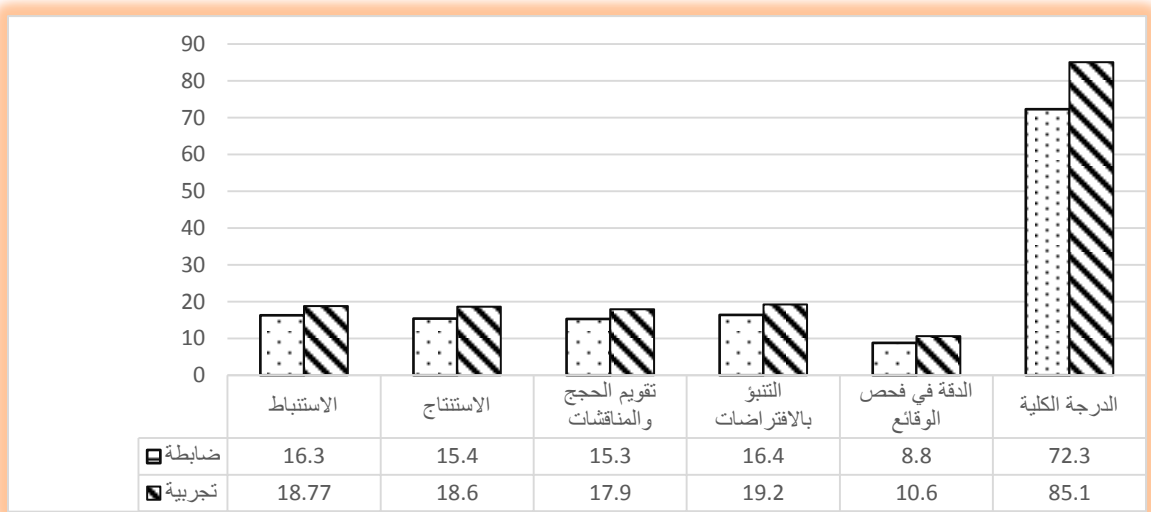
90
80
70
60
50
40
30
20
10
0

| | الاستنباط | الاستنتاج | تقويم الحجج والمناقشات | التنبؤ بالافتراضات | الدقة في فحص الوقائع | الدرجة الكلية |
|---|---|---|---|---|---|---|
| ضابطة | 16.3 | 15.4 | 15.3 | 16.4 | 8.8 | 72.3 |
| تجريبية | 18.77 | 18.6 | 17.9 | 19.2 | 10.6 | 85.1 |